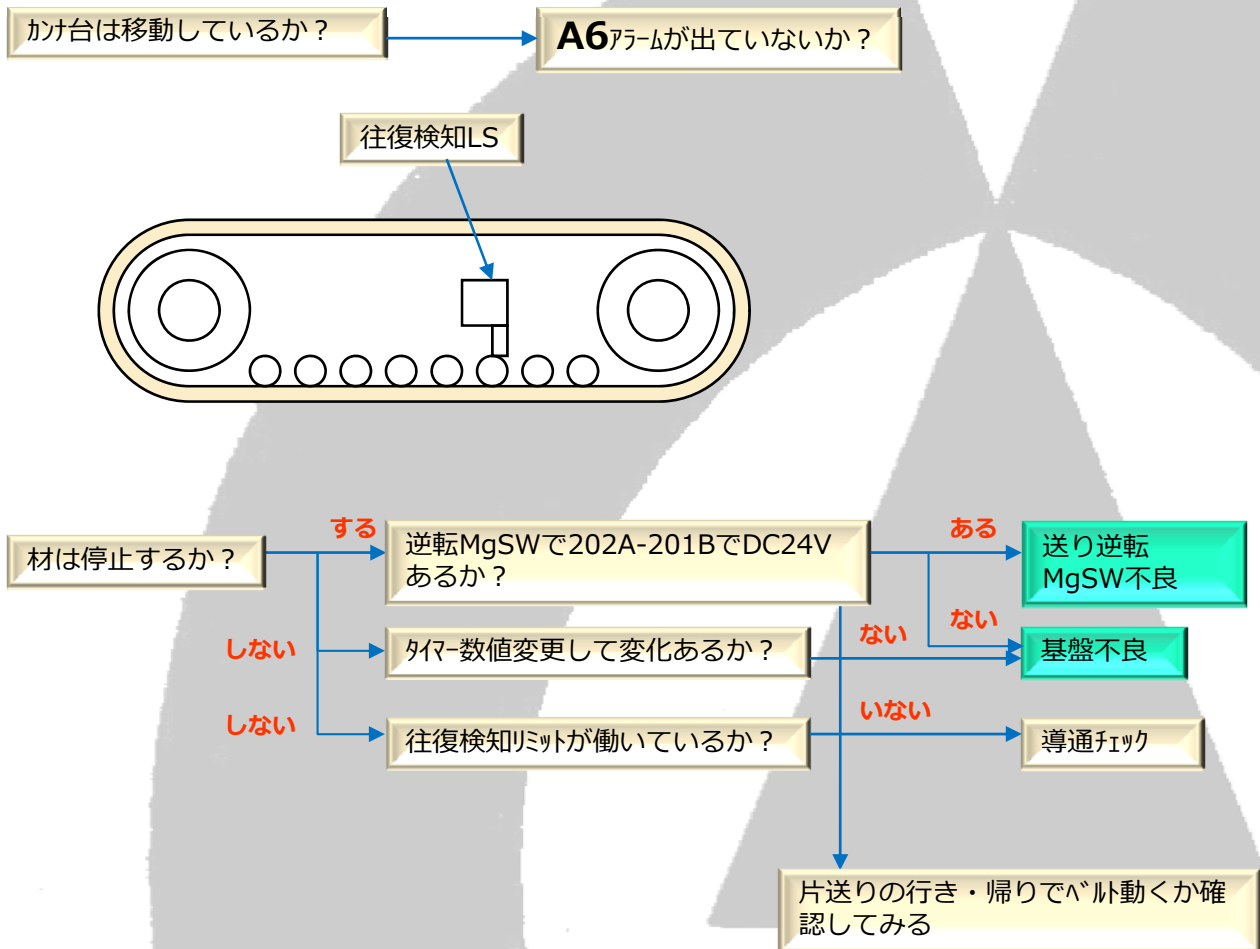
ｶﾝﾅ台は移動しているか？

A6ｱﾗｰﾑが出ていないか？

往復検知LS

材は停止するか？

する

逆転MgSWで202A-201BでDC24Vあるか？

ある

送り逆転MgSW不良

ない

基盤不良

しない

ﾀｲﾏｰ数値変更して変化あるか？

ない

しない

往復検知ﾘﾐｯﾄが働いているか？

いない

導通ﾁｪｯｸ

片送りの行き・帰りでﾍﾞﾙﾄ動くか確認してみる